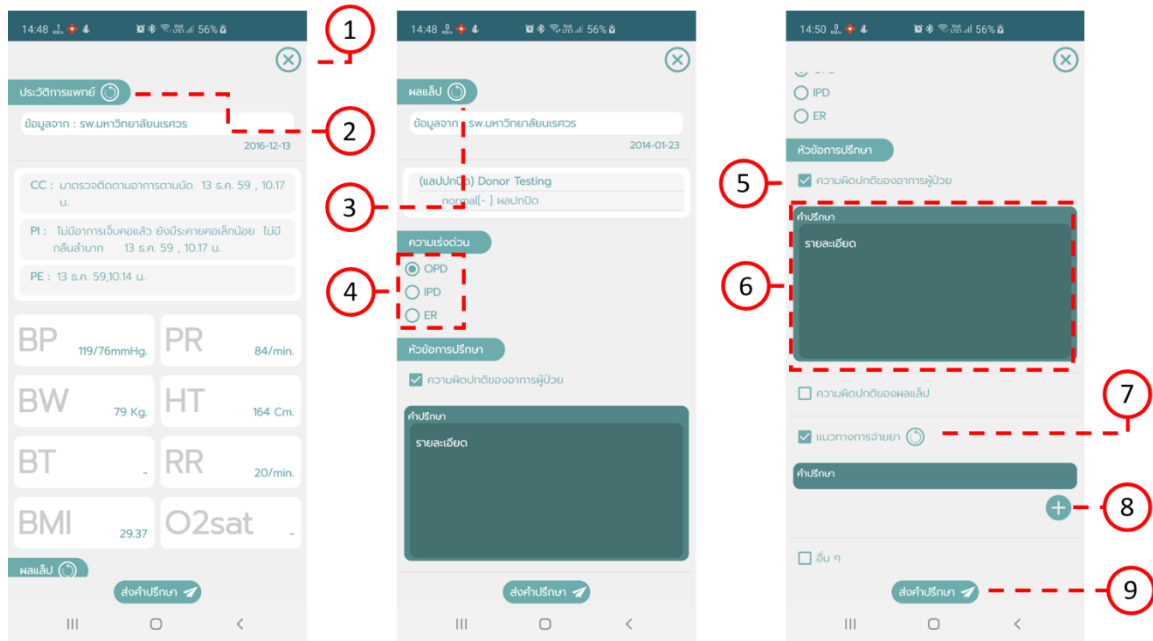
14:48 56%

ประวัติการแพทย์

ข้อมูลจาก : รพ.มหาวิทยาลัยนเรศวร
2016-12-13

CC : มาตรวจติดตามอาการตามนัด 13 ธ.ค. 59 , 10.17 น.

PI : ไม่มีอาการเจ็บคอแล้ว ยังมีระคายคอเล็กน้อย ไม่มีกลืนลำบาก 13 ธ.ค. 59 , 10.17 น.

PE : 13 ธ.ค. 59,10.14 น.

BP 119/76mmHg.
PR 84/min.
BW 79 Kg.
HT 164 Cm.
BT -
RR 20/min.
BMI 29.37
O2sat -

ผลแล็ป

ส่งคำปรึกษา

14:48 56%

ผลแล็ป

ข้อมูลจาก : รพ.มหาวิทยาลัยนเรศวร
2014-01-23

(แลปปกติ) Donor Testing
normal[- ] ผลปกติ

ความเร่งด่วน

OPD
IPD
ER

หัวข้อการปรึกษา

ความผิดปกติของอาการผู้ป่วย

คำปรึกษา

รายละเอียด

ส่งคำปรึกษา

14:50 56%

IPD
ER

หัวข้อการปรึกษา

ความผิดปกติของอาการผู้ป่วย

คำปรึกษา

รายละเอียด

ความผิดปกติของผลแล็ป

แนวทางการจ่ายยา

คำปรึกษา

อื่น ๆ

ส่งคำปรึกษา

1
2
3
4
5
6
7
8
9